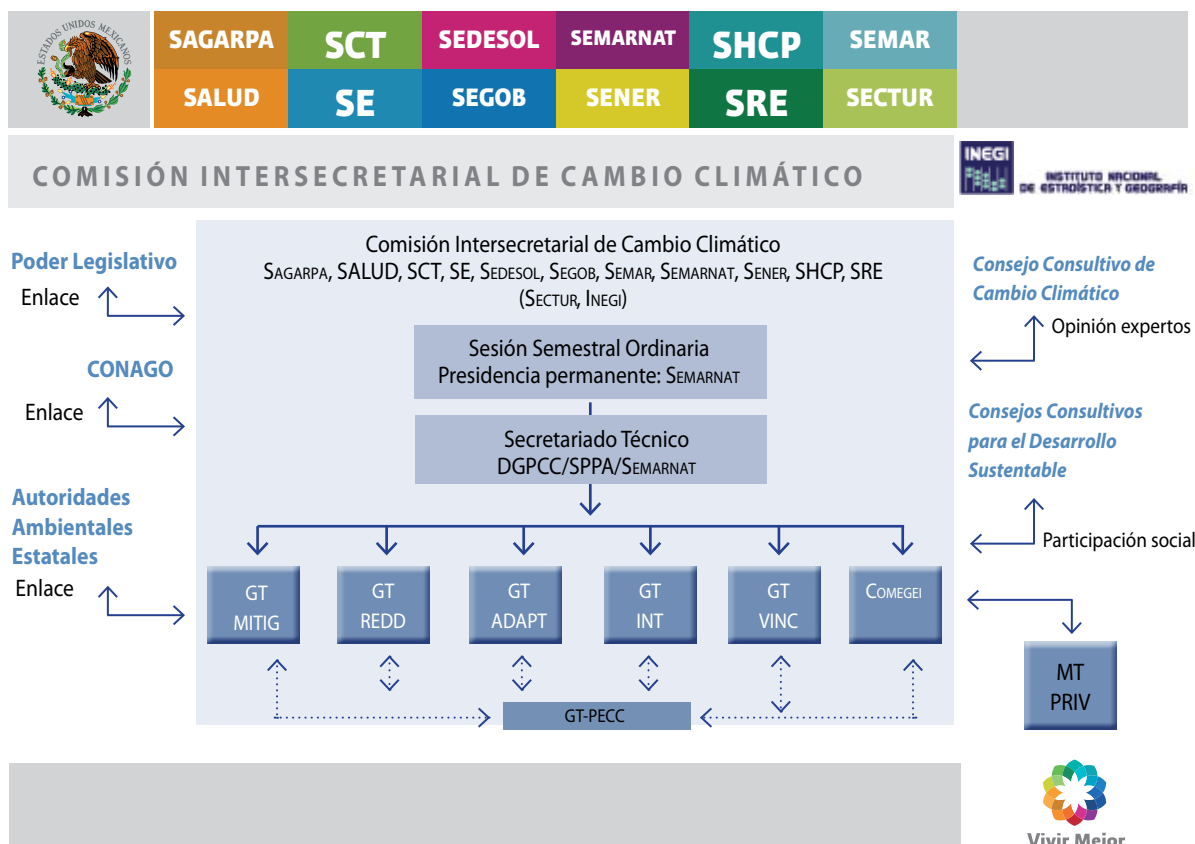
ESTADOS UNIDOS MEXICANOS

SAGARPA SCT SEDESOL SEMARNAT SHCP SEMAR
SALUD SE SEGOB SENER SRE SECTUR

COMISIÓN INTERSECRETARIAL DE CAMBIO CLIMÁTICO

INEGI INSTITUTO NACIONAL DE ESTADÍSTICA Y GEOGRAFÍA

Poder Legislativo
Enlace

CONAGO
Enlace

Autoridades Ambientales Estatales
Enlace

Comisión Intersecretarial de Cambio Climático
SAGARPA, SALUD, SCT, SE, SEDESOL, SEGOB, SEMAR, SEMARNAT, SENER, SHCP, SRE
(SECTUR, INEGI)

Sesión Semestral Ordinaria
Presidencia permanente: SEMARNAT

Secretariado Técnico
DGPCC/SPPA/SEMARNAT

GT MITIG

GT REDD

GT ADAPT

GT INT

GT VINC

COMEGEI

GT-PECC

Consejo Consultivo de Cambio Climático
Opinión expertos

Consejos Consultivos para el Desarrollo Sustentable
Participación social

MT PRIV

Vivir Mejor